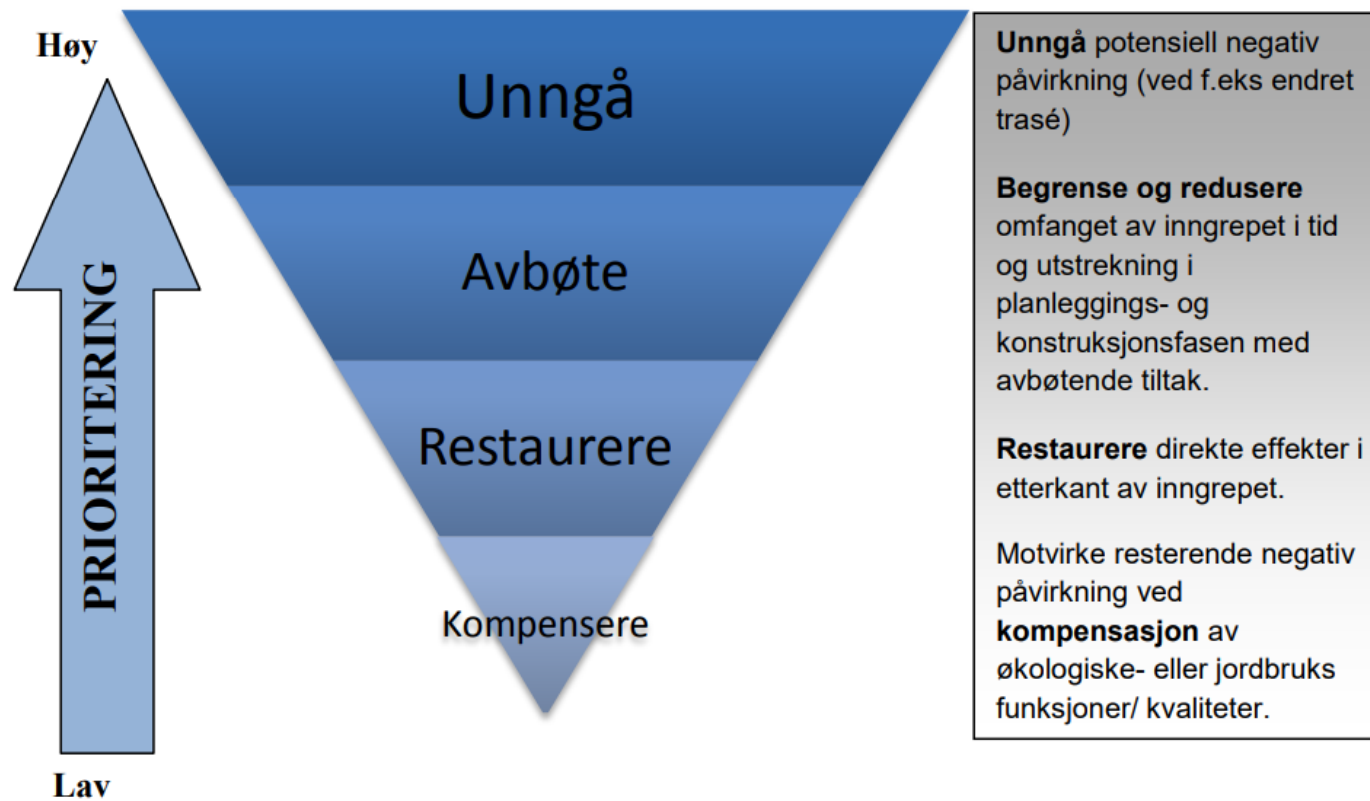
Høy

PRIORITERING

Lav

Unngå

Avbøte

Restaurere

Kompensere

**Unngå** potensiell negativ påvirkning (ved f.eks endret trasé)

**Begrense og redusere** omfanget av inngrepet i tid og utstrekning i planleggings- og konstruksjonsfasen med avbøtende tiltak.

**Restaurere** direkte effekter i etterkant av inngrepet.

Motvirke resterende negativ påvirkning ved **kompensasjon** av økologiske- eller jordbruks funksjoner/ kvaliteter.